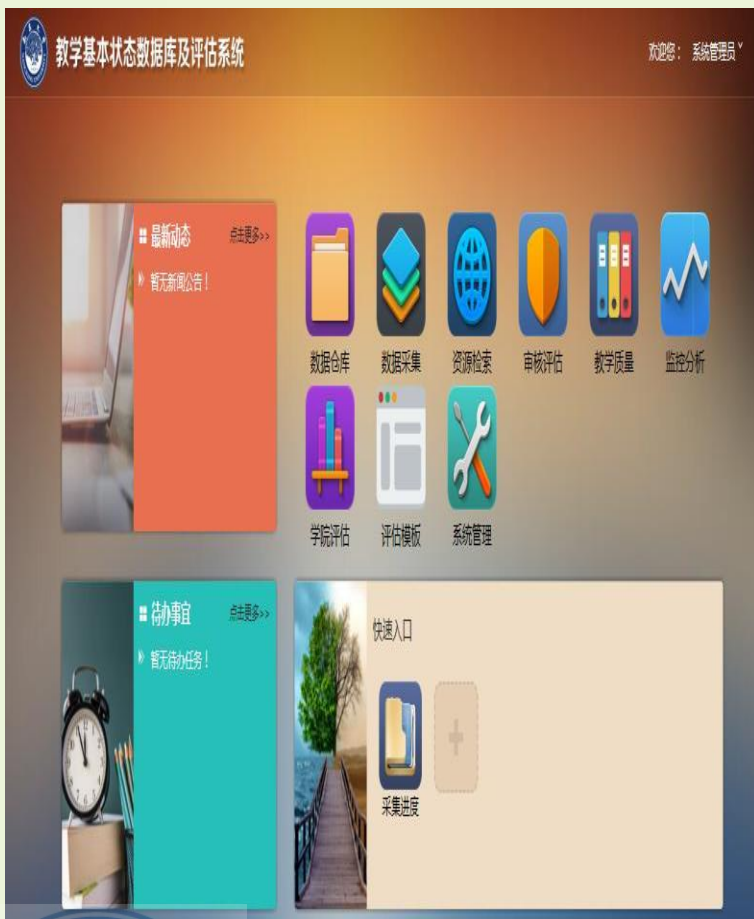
教学基本状态数据库及评估系统

欢迎您： 系统管理员

最新动态 点击更多>>

暂无新闻公告！

数据仓库 数据采集 资源检索 审核评估 教学质量 监控分析

学院评估 评估模板 系统管理

待办事宜 点击更多>>

暂无待办任务！

快速入口

采集进度